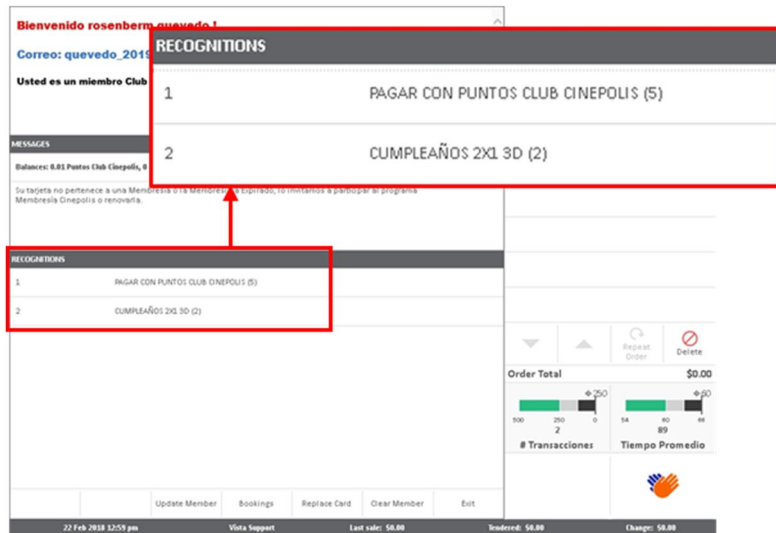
Bienvenido rosenberm quevedo !

Correo: quevedo_2019

Usted es un miembro Club

RECOGNITIONS

| 1 | PAGAR CON PUNTOS CLUB CINEPOLIS (5) |
|---|---|
| 2 | CUMPLEAÑOS 2X1 3D (2) |

MESSAGES

Balances: 0.01 Puntos Club Cinepolis, 0

Su tarjeta no pertenece a una Membresía o la Membresía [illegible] Expirado, lo invitamos a participar al programa Membresía Cinepolis o renovarla.

RECOGNITIONS

| 1 | PAGAR CON PUNTOS CLUB CINEPOLIS (5) |
|---|---|
| 2 | CUMPLEAÑOS 2X1 3D (2) |

Repeat Order

Delete

Order Total $0.00

250

500 250 0

2

# Transacciones

60

54 60 66

89

Tiempo Promedio

Update Member Bookings Replace Card Clear Member Exit

22 Feb 2018 12:59 pm Vista Support Last sale: $0.00 Tendered: $0.00 Change: $0.00